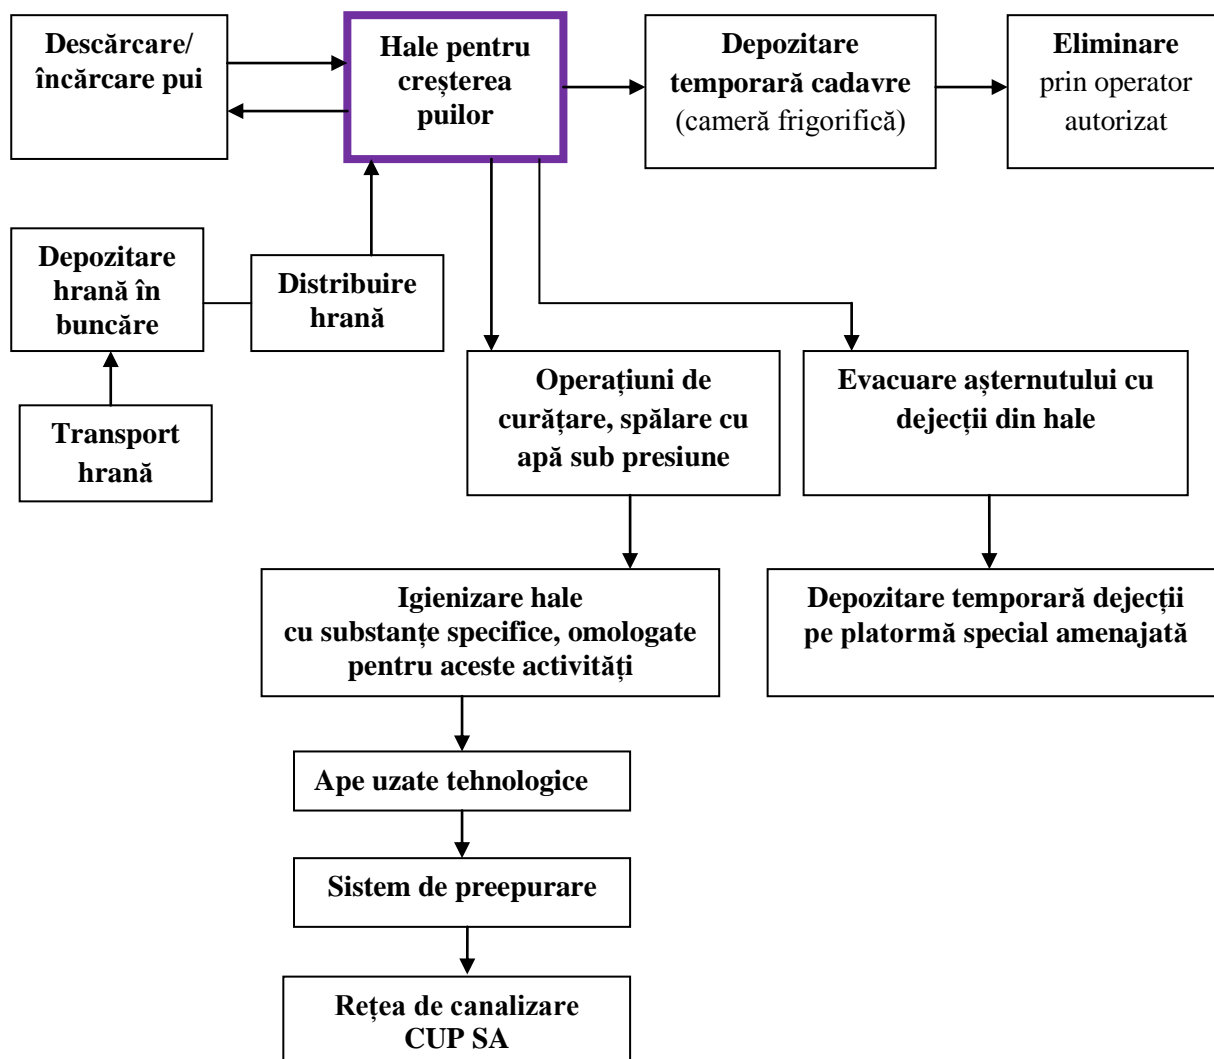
Descărcare/ încărcare pui

Hale pentru creșterea puilor

Depozitare temporară cadavre (cameră frigorifică)

Eliminare prin operator autorizat

Depozitare hrană în buncăre

Distribuire hrană

Transport hrană

Operațiuni de curățare, spălare cu apă sub presiune

Evacuare așternutului cu dejecții din hale

Igienizare hale cu substanțe specifice, omologate pentru aceste activități

Depozitare temporară dejecții pe platormă special amenajată

Ape uzate tehnologice

Sistem de preepurare

Rețea de canalizare CUP SA